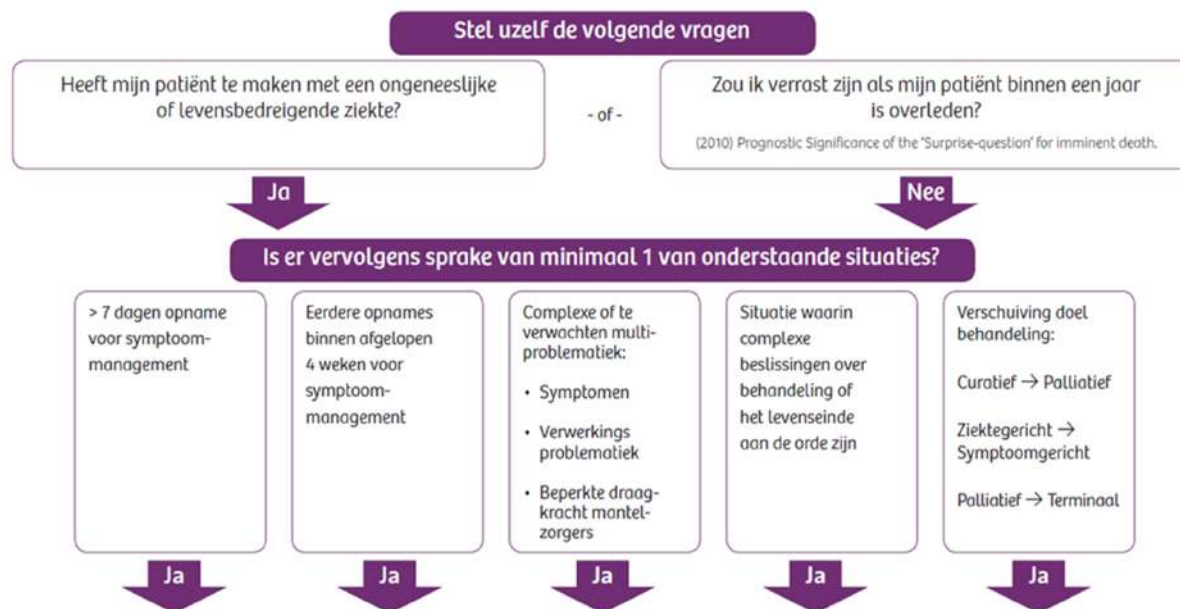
Stel uzelf de volgende vragen

Heeft mijn patiënt te maken met een ongeneeslijke of levensbedreigende ziekte?

- of -

Zou ik verrast zijn als mijn patiënt binnen een jaar is overleden?

(2010) Prognostic Significance of the 'Surprise-question' for imminent death.

Ja

Nee

Is er vervolgens sprake van minimaal 1 van onderstaande situaties?

> 7 dagen opname voor symptoom-management

Eerdere opnames binnen afgelopen 4 weken voor symptoom-management

Complexe of te verwachten multi-problematiek:

• Symptomen

• Verwerkings problematiek

• Beperkte draagkracht mantelzorgers

Situatie waarin complexe beslissingen over behandeling of het levenseinde aan de orde zijn

Verschuiving doel behandeling:

Curatief → Palliatief

Ziektegericht → Symptoomgericht

Palliatief → Terminaal

Ja

Ja

Ja

Ja

Ja